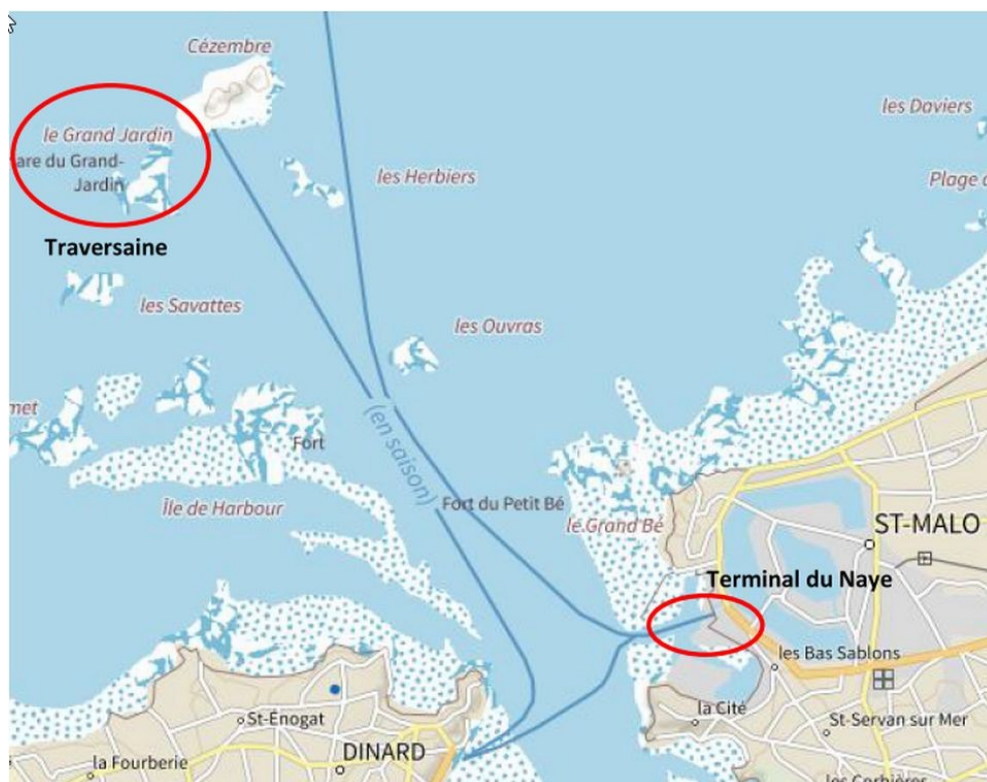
Cézembre

le Grand Jardin
are du Grand-Jardin

Traversaine

les Herbiers

les Daviers

Plage d

les Savattes

les Ouvras

met

Fort

(en saison)

Île de Harbour

Fort du Petit Bé

le Grand Bé

ST-MALO

Terminal du Naye

les Bas Sablons

la Cité

St-Servan sur Mer

St-Énogat

DINARD

la Fourberie

les Corbières